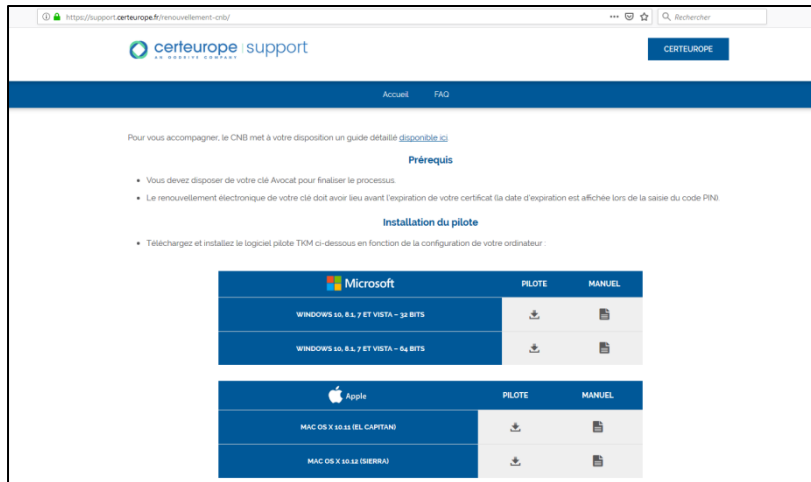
https://support.certeurope.fr/renouvellement-cnb/

Rechercher

certeurope | support
AN OODRIVE COMPANY

CERTEUROPE

Accueil FAQ

Pour vous accompagner, le CNB met à votre disposition un guide détaillé disponible ici

Prérequis

- Vous devez disposer de votre clé Avocat pour finaliser le processus.
- Le renouvellement électronique de votre clé doit avoir lieu avant l'expiration de votre certificat (la date d'expiration est affichée lors de la saisie du code PIN)

Installation du pilote

- Téléchargez et installez le logiciel pilote TKM ci-dessous en fonction de la configuration de votre ordinateur :

| Microsoft | PILOTE | MANUEL |
|---|---|---|
| WINDOWS 10, 8.1, 7 ET VISTA – 32 BITS | | |
| WINDOWS 10, 8.1, 7 ET VISTA – 64 BITS | | |

| Apple | PILOTE | MANUEL |
|---|---|---|
| MAC OS X 10.11 (EL CAPITAN) | | |
| MAC OS X 10.12 (SIERRA) | | |